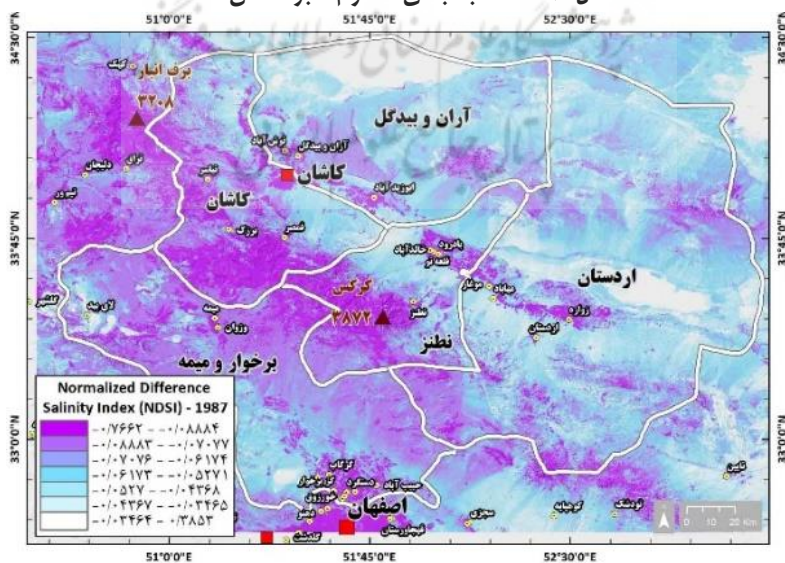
51°0'0"E
51°45'0"E
52°30'0"E
34°30'0"N
33°45'0"N
33°0'0"N
51°0'0"E
51°45'0"E
52°30'0"E

برف انبار
کهک
۳۲۰۸
آران و بیدگل
نوش آباد
آران و بیدگل
کاشان
ابوزید آباد
نراق
دلیجان
نیم ور
نیاسر
کاشان
برزک
قمصر
بادرود
خالدآباد
طرق
کرکس
۳۸۷۲
نطنز
موغار
بیدهند
زواره
اردستان
اردستان
کمشچه
آن بید
میمه
وزوان
نطنز
برخوار و میمه
گز
گرکان
خورزوق
دولت آباد
حبیب آباد
دستگرد
اصفهان
شاهین شهر
سجزی
کوهپایه
تودشک
نایین
اصفهان

Normalized Difference Salinity Index (NDSI) - 1987
-۰/۷۶۶۲ - -۰/۸۸۸۴
-۰/۸۸۸۳ - -۰/۷۰۷۷
-۰/۷۰۷۶ - -۰/۶۱۷۴
-۰/۶۱۷۳ - -۰/۵۲۷۱
-۰/۵۲۷ - -۰/۴۳۶۸
-۰/۴۳۶۷ - -۰/۳۴۶۵
-۰/۳۴۶۴ - -۰/۳۵۳
0 10 20 Km